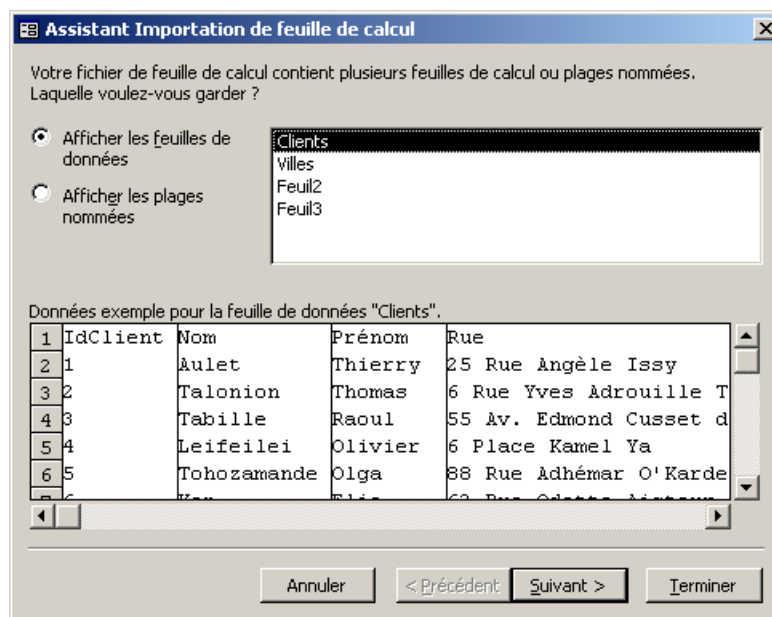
Assistant Importation de feuille de calcul

Votre fichier de feuille de calcul contient plusieurs feuilles de calcul ou plages nommées. Laquelle voulez-vous garder ?

Afficher les feuilles de données

Afficher les plages nommées

Clients
Villes
Feuil2
Feuil3

Données exemple pour la feuille de données "Clients".

| | | | | |
|---|---|---|---|---|
| 1 | IdClient | Nom | Prénom | Rue |
| 2 | 1 | Aulet | Thierry | 25 Rue Angèle Issy |
| 3 | 2 | Talonion | Thomas | 6 Rue Yves Adrouille T |
| 4 | 3 | Tabille | Raoul | 55 Av. Edmond Cusset d |
| 5 | 4 | Leifeilei | Olivier | 6 Place Kamel Ya |
| 6 | 5 | Tohozamande | Olga | 88 Rue Adhémar O'Karde |
| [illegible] | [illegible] | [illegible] | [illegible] | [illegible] |

Annuler
< Précédent
Suivant >
Terminer